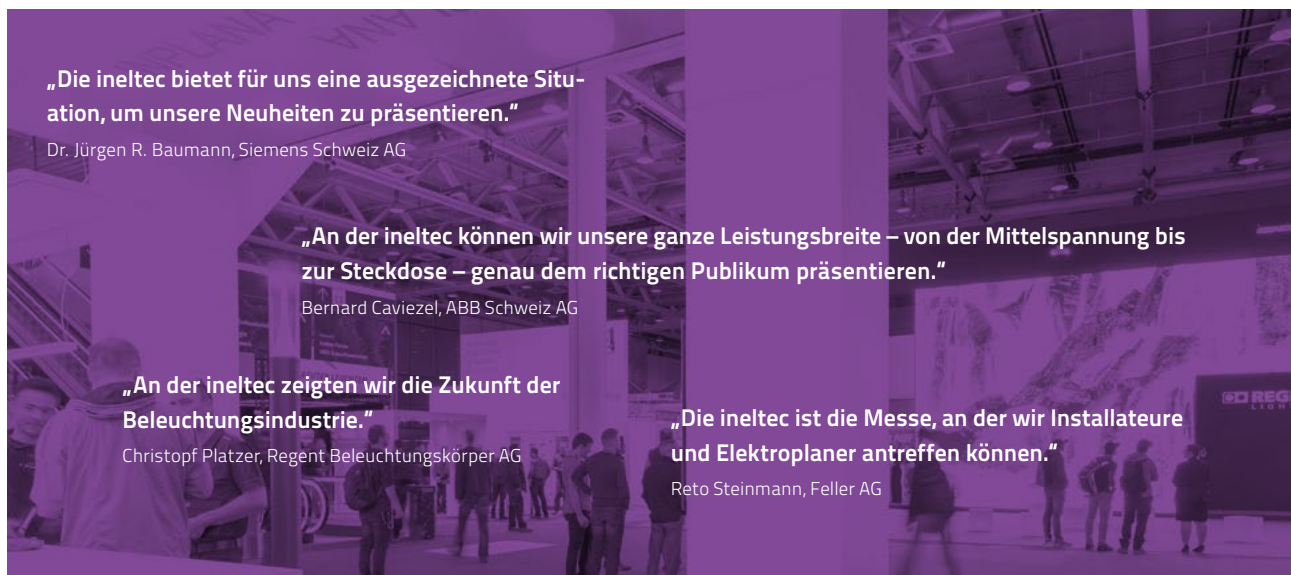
„Die ineltec bietet für uns eine ausgezeichnete Situation, um unsere Neuheiten zu präsentieren."
Dr. Jürgen R. Baumann, Siemens Schweiz AG

„An der ineltec können wir unsere ganze Leistungsbreite – von der Mittelspannung bis zur Steckdose – genau dem richtigen Publikum präsentieren."
Bernard Caviezel, ABB Schweiz AG

„An der ineltec zeigten wir die Zukunft der Beleuchtungsindustrie."
Christopf Platzer, Regent Beleuchtungskörper AG

„Die ineltec ist die Messe, an der wir Installateure und Elektroplaner antreffen können."
Reto Steinmann, Feller AG